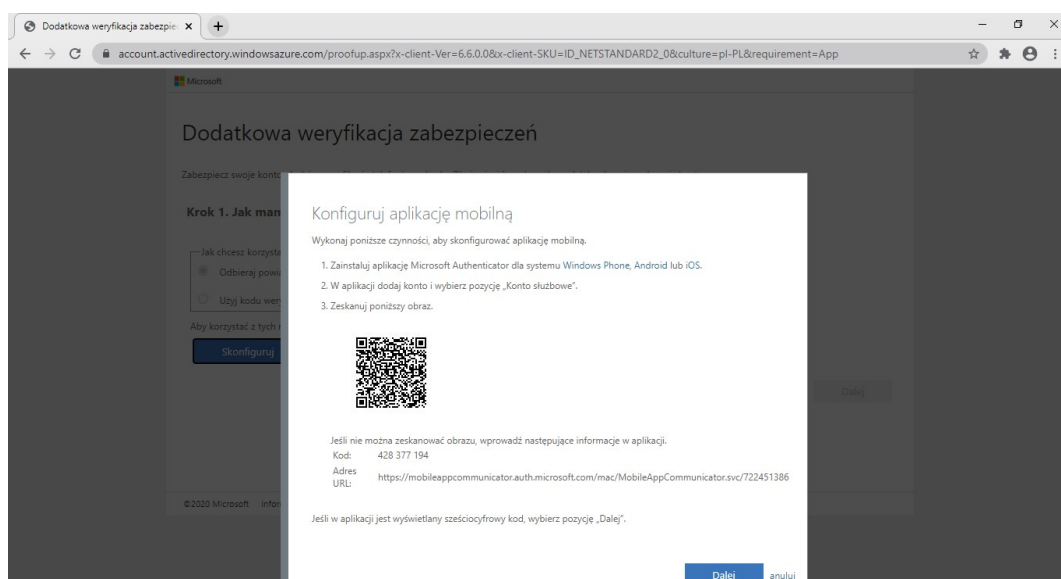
Dodatkowa weryfikacja zabezpie ×

account.activedirectory.windowsazure.com/proofup.aspx?x-client-Ver=6.6.0.0&x-client-SKU=ID_NETSTANDARD2_0&culture=pl-PL&requirement=App

Microsoft

Dodatkowa weryfikacja zabezpieczeń

Zabezpiecz swoje konto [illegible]

Krok 1. Jak man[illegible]

Jak chcesz korzysta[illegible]

Odbieraj powi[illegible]

Użyj kodu wer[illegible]

Aby korzystać z tych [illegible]

Skonfiguruj

Dalej

©2020 Microsoft Infor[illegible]

Konfiguruj aplikację mobilną

Wykonaj poniższe czynności, aby skonfigurować aplikację mobilną.

1. Zainstaluj aplikację Microsoft Authenticator dla systemu Windows Phone, Android lub iOS.

2. W aplikacji dodaj konto i wybierz pozycję „Konto służbowe".

3. Zeskanuj poniższy obraz.

Jeśli nie można zeskanować obrazu, wprowadź następujące informacje w aplikacji.

Kod: 428 377 194

Adres URL: https://mobileappcommunicator.auth.microsoft.com/mac/MobileAppCommunicator.svc/722451386

Jeśli w aplikacji jest wyświetlany sześciocyfrowy kod, wybierz pozycję „Dalej".

Dalej anuluj